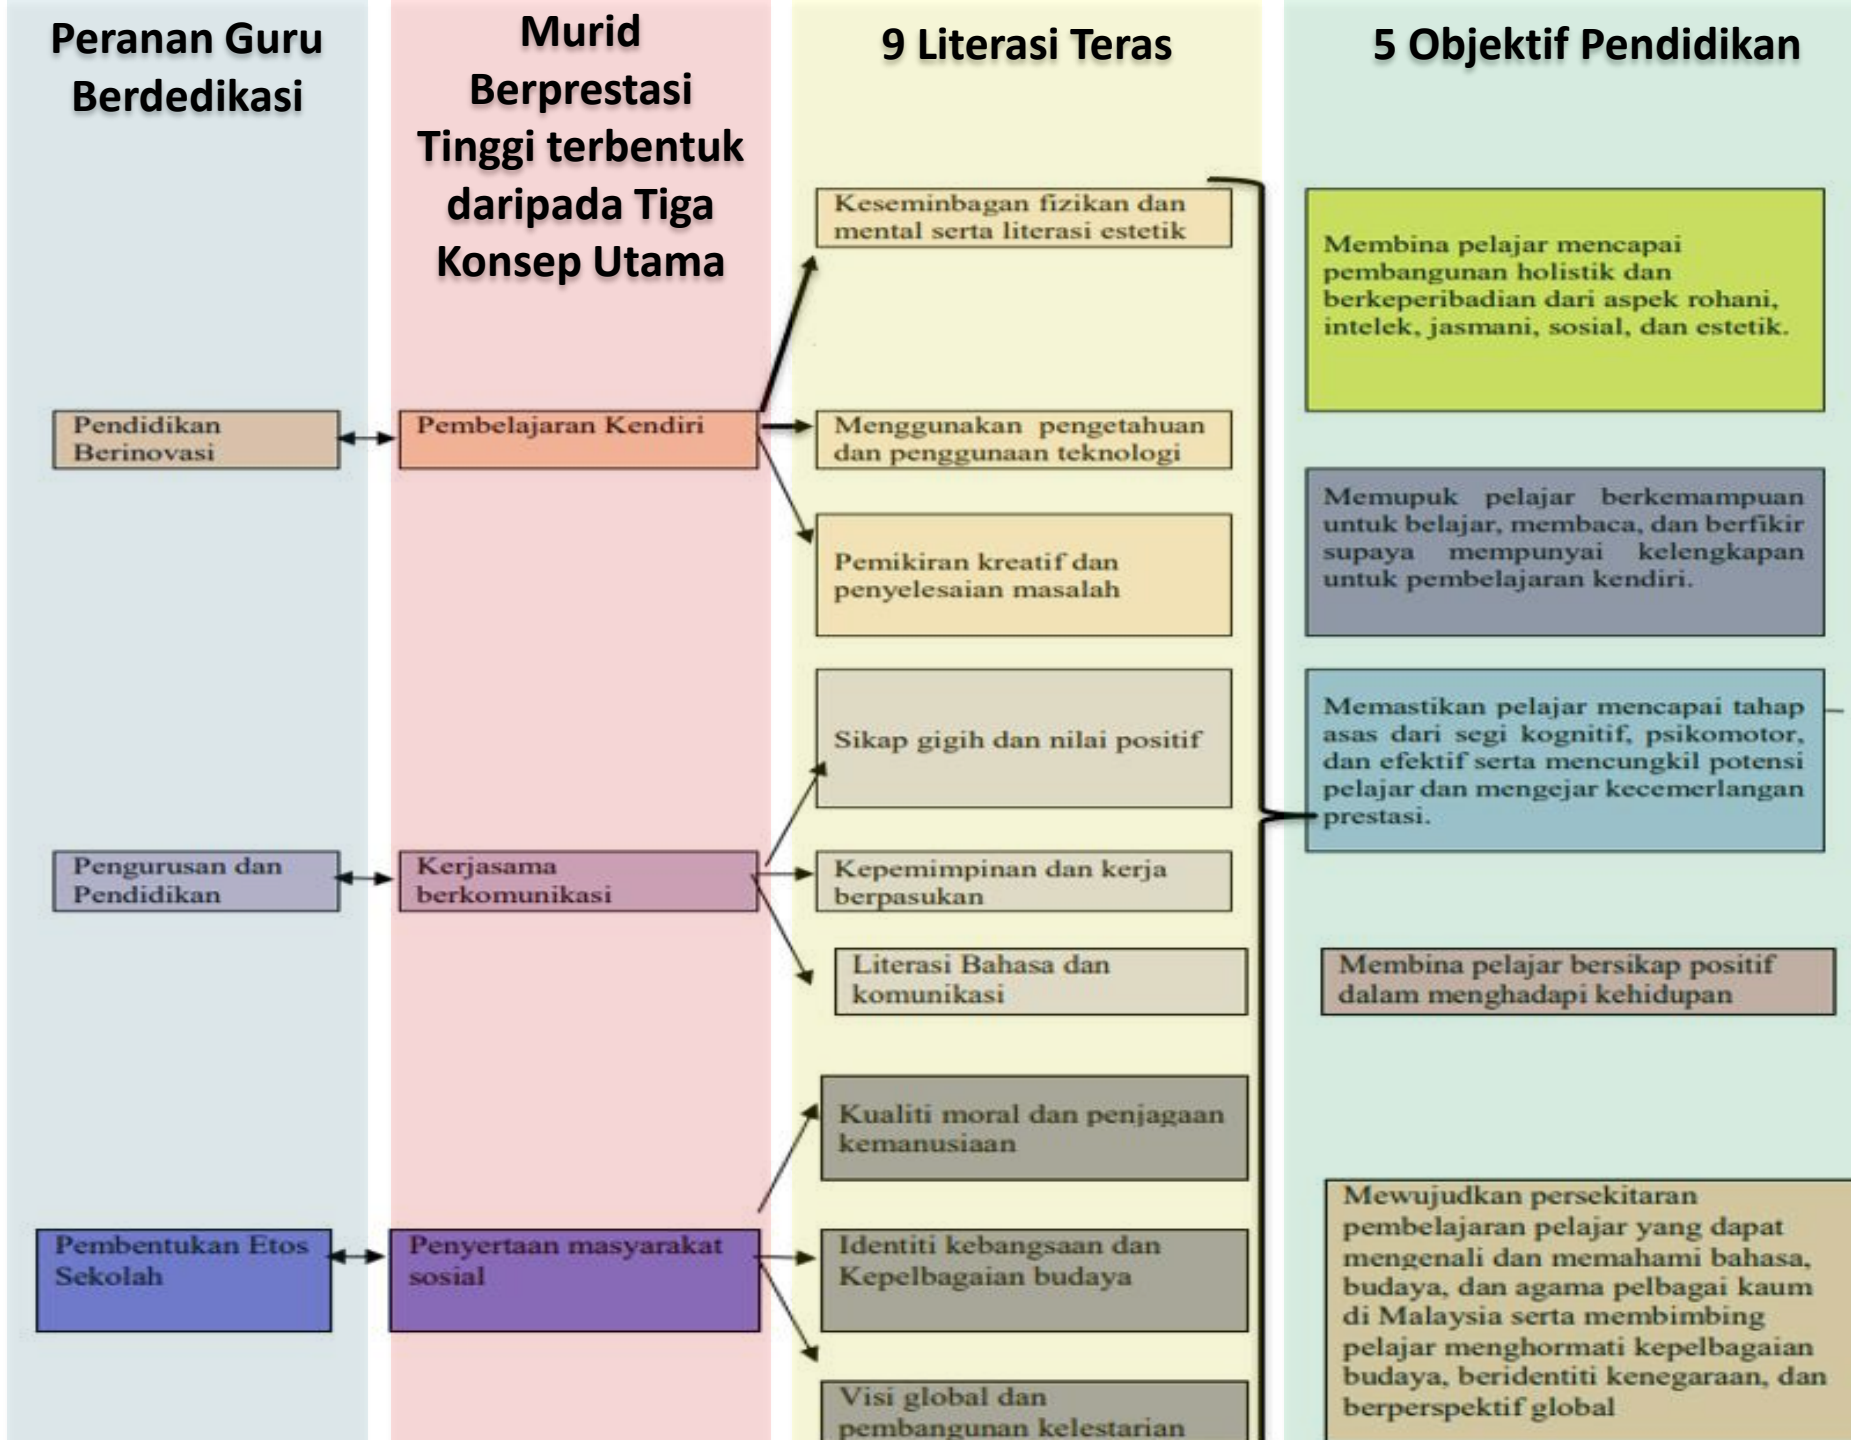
Peranan Guru Berdedikasi

Murid Berprestasi Tinggi terbentuk daripada Tiga Konsep Utama

9 Literasi Teras

5 Objektif Pendidikan

Pendidikan Berinovasi

Pembelajaran Kendiri

Keseminbagan fizikan dan mental serta literasi estetik

Menggunakan pengetahuan dan penggunaan teknologi

Pemikiran kreatif dan penyelesaian masalah

Membina pelajar mencapai pembangunan holistik dan berkeperibadian dari aspek rohani, intelek, jasmani, sosial, dan estetik.

Memupuk pelajar berkemampuan untuk belajar, membaca, dan berfikir supaya mempunyai kelengkapan untuk pembelajaran kendiri.

Sikap gigih dan nilai positif

Memastikan pelajar mencapai tahap asas dari segi kognitif, psikomotor, dan efektif serta mencungkil potensi pelajar dan mengejar kecemerlangan prestasi.

Pengurusan dan Pendidikan

Kerjasama berkomunikasi

Kepemimpinan dan kerja berpasukan

Literasi Bahasa dan komunikasi

Membina pelajar bersikap positif dalam menghadapi kehidupan

Kualiti moral dan penjagaan kemanusiaan

Pembentukan Etos Sekolah

Penyertaan masyarakat sosial

Identiti kebangsaan dan Kepelbagaian budaya

Visi global dan pembangunan kelestarian

Mewujudkan persekitaran pembelajaran pelajar yang dapat mengenali dan memahami bahasa, budaya, dan agama pelbagai kaum di Malaysia serta membimbing pelajar menghormati kepelbagaian budaya, beridentiti kenegaraan, dan berperspektif global